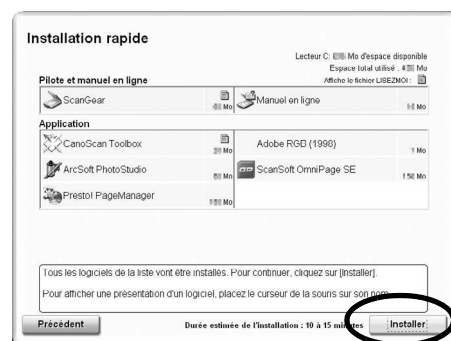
Installation rapide

Lecteur C: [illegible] Mo d'espace disponible
Espace total utilisé : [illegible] Mo
Affiche le fichier LISEZMOI :

Pilote et manuel en ligne

ScanGear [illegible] Mo

Manuel en ligne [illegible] Mo

Application

CanoScan Toolbox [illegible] Mo

Adobe RGB (1998) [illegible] Mo

ArcSoft PhotoStudio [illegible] Mo

ScanSoft OmniPage SE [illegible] Mo

Presto! PageManager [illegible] Mo

Tous les logiciels de la liste vont être installés. Pour continuer, cliquez sur [Installer].

Pour afficher une présentation d'un logiciel, placez le curseur de la souris sur son nom.

Précédent

Durée estimée de l'installation : 10 à 15 minutes

Installer